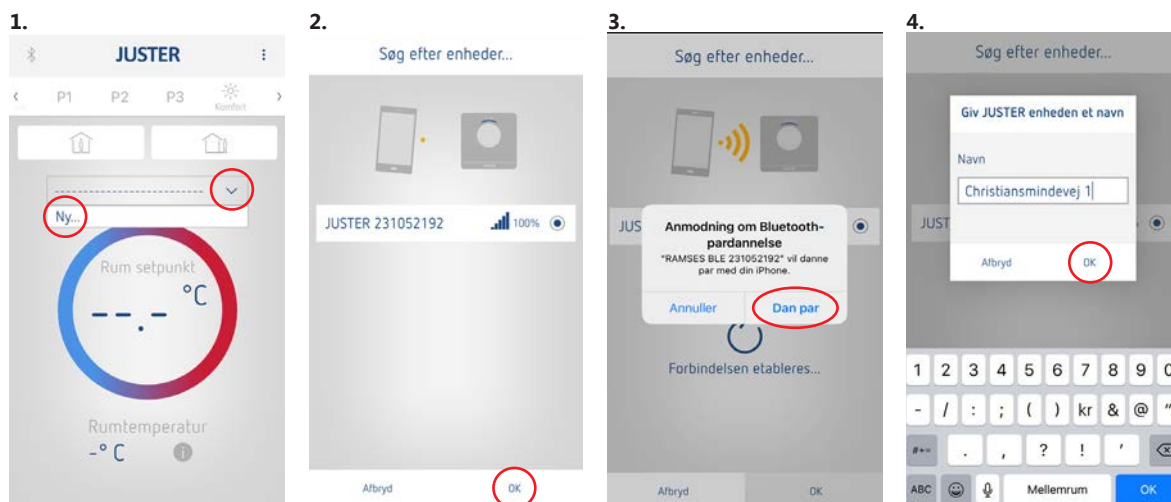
1.

JUSTER

P1 P2 P3 Komfort

Ny...

Rum setpunkt

--.- °C

Rumtemperatur

-° C

2.

Søg efter enheder...

JUSTER 231052192 100%

Afbryd OK

3.

Søg efter enheder...

JUS

Anmodning om Bluetooth-pardannelse

"RAMSES BLE 231052192" vil danne par med din iPhone.

Annuller Dan par

Forbindelsen etableres...

Afbryd OK

4.

Søg efter enheder...

Giv JUSTER enheden et navn

Navn

Christiansmindevej 1

JUST

Afbryd OK

1 2 3 4 5 6 7 8 9 0

- / : ; ( ) kr & @ "

#+= . , ? ! '

ABC Mellemrum OK